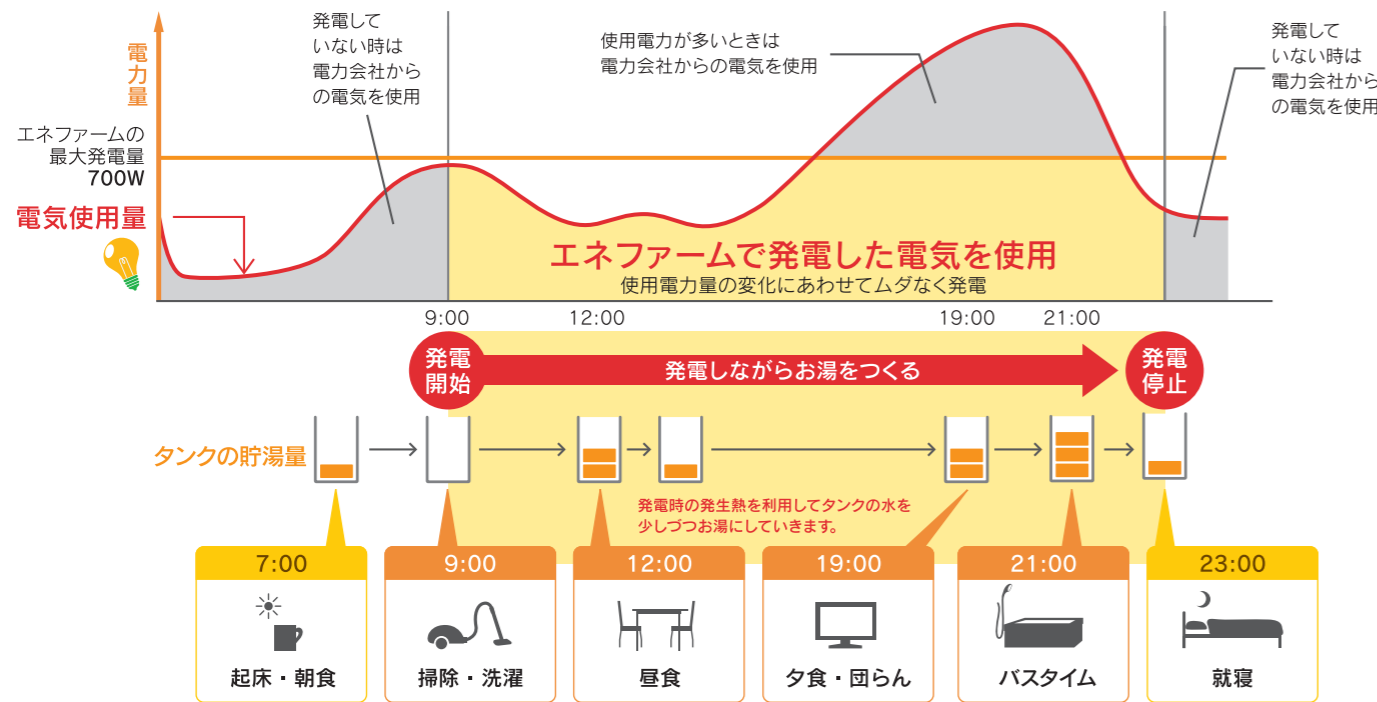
電力量

発電して
いない時は
電力会社から
の電気を使用

使用電力が多いときは
電力会社からの電気を使用

発電して
いない時は
電力会社から
の電気を使用

エネファームの
最大発電量
700W

電気使用量

エネファームで発電した電気を使用
使用電力量の変化にあわせてムダなく発電

9:00　12:00　19:00　21:00

発電
開始

発電しながらお湯をつくる

発電
停止

タンクの貯湯量

発電時の発生熱を利用してタンクの水を
少しづつお湯にしていきます。

| 7:00 | 9:00 | 12:00 | 19:00 | 21:00 | 23:00 |
|---|---|---|---|---|---|
| 起床・朝食 | 掃除・洗濯 | 昼食 | 夕食・団らん | バスタイム | 就寝 |